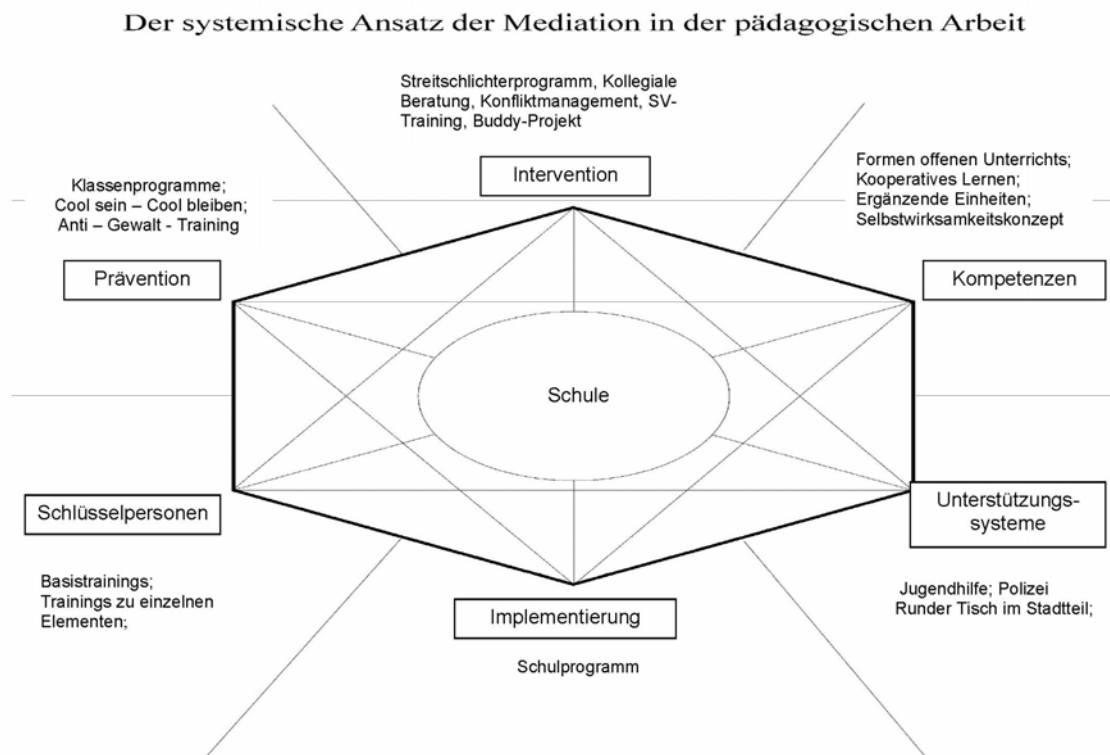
Der systemische Ansatz der Mediation in der pädagogischen Arbeit

Streitschlichterprogramm, Kollegiale Beratung, Konfliktmanagement, SV-Training, Buddy-Projekt

Intervention

Klassenprogramme; Cool sein – Cool bleiben; Anti – Gewalt - Training

Formen offenen Unterrichts; Kooperatives Lernen; Ergänzende Einheiten; Selbstwirksamkeitskonzept

Prävention

Kompetenzen

Schule

Schlüsselpersonen

Unterstützungs-systeme

Basistrainings; Trainings zu einzelnen Elementen;

Jugendhilfe; Polizei Runder Tisch im Stadtteil;

Implementierung

Schulprogramm